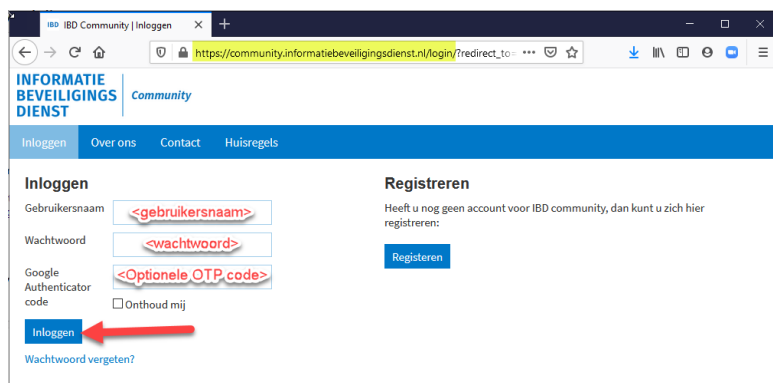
IBD IBD Community | Inloggen × +

https://community.informatiebeveiligingsdienst.nl/login/?redirect_to= ••• 

INFORMATIE BEVEILIGINGS DIENST Community

Inloggen Over ons Contact Huisregels

Inloggen

Gebruikersnaam <gebruikersnaam>

Wachtwoord <wachtwoord>

Google Authenticator code <Optionele OTP code>

☐ Onthoud mij

Inloggen

Wachtwoord vergeten?

Registreren

Heeft u nog geen account voor IBD community, dan kunt u zich hier registreren:

Registeren